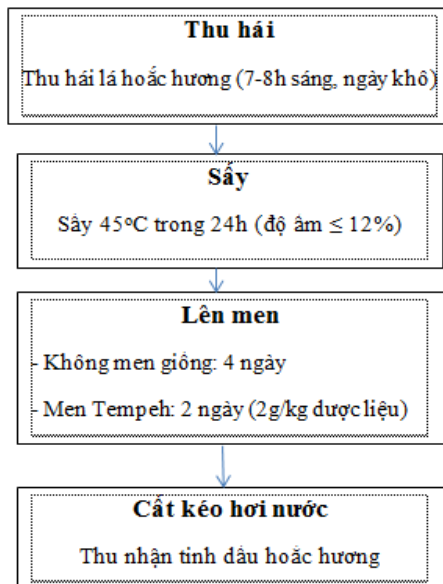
Thu hái

Thu hái lá hoắc hương (7-8h sáng, ngày khô)

Sấy

Sấy 45$^{o}$C trong 24h (độ ẩm ≤ 12%)

Lên men

- Không men giống: 4 ngày

- Men Tempeh: 2 ngày (2g/kg dược liệu)

Cất kéo hơi nước

Thu nhận tinh dầu hoắc hương